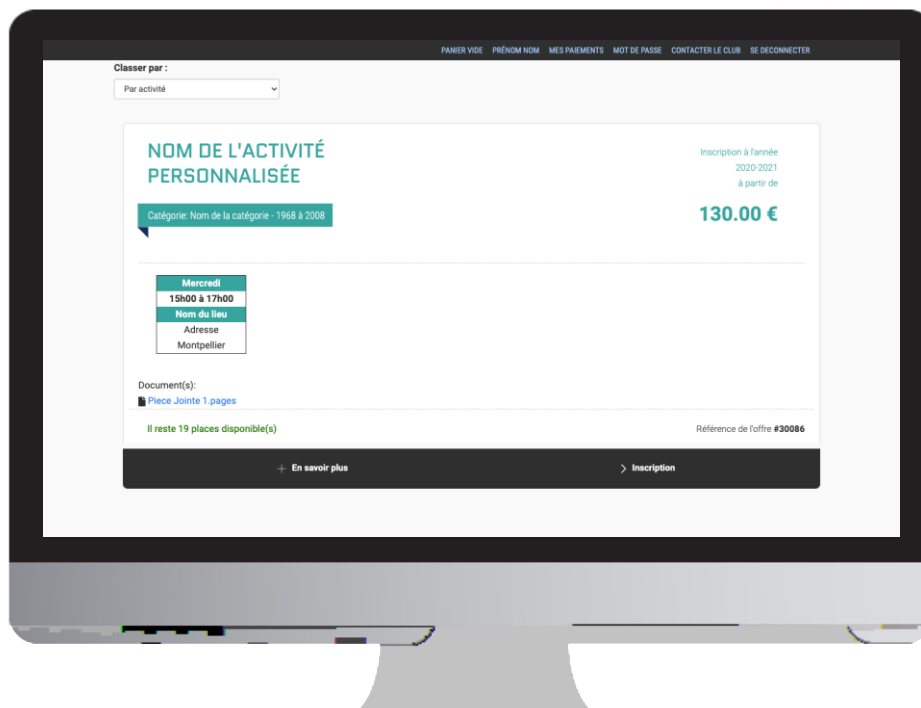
PANIER VIDE PRÉNOM NOM MES PAIEMENTS MOT DE PASSE CONTACTER LE CLUB SE DECONNECTER

Classer par :

Par activité

NOM DE L'ACTIVITÉ PERSONNALISÉE

Catégorie: Nom de la catégorie - 1968 à 2008

Inscription à l'année 2020-2021 à partir de

130.00 €

| Mercredi |
|---|
| 15h00 à 17h00 |
| Nom du lieu |
| Adresse |
| Montpellier |

Document(s):
Piece Jointe 1.pages

Il reste 19 places disponible(s)

Référence de l'offre #30086

+ En savoir plus

> Inscription